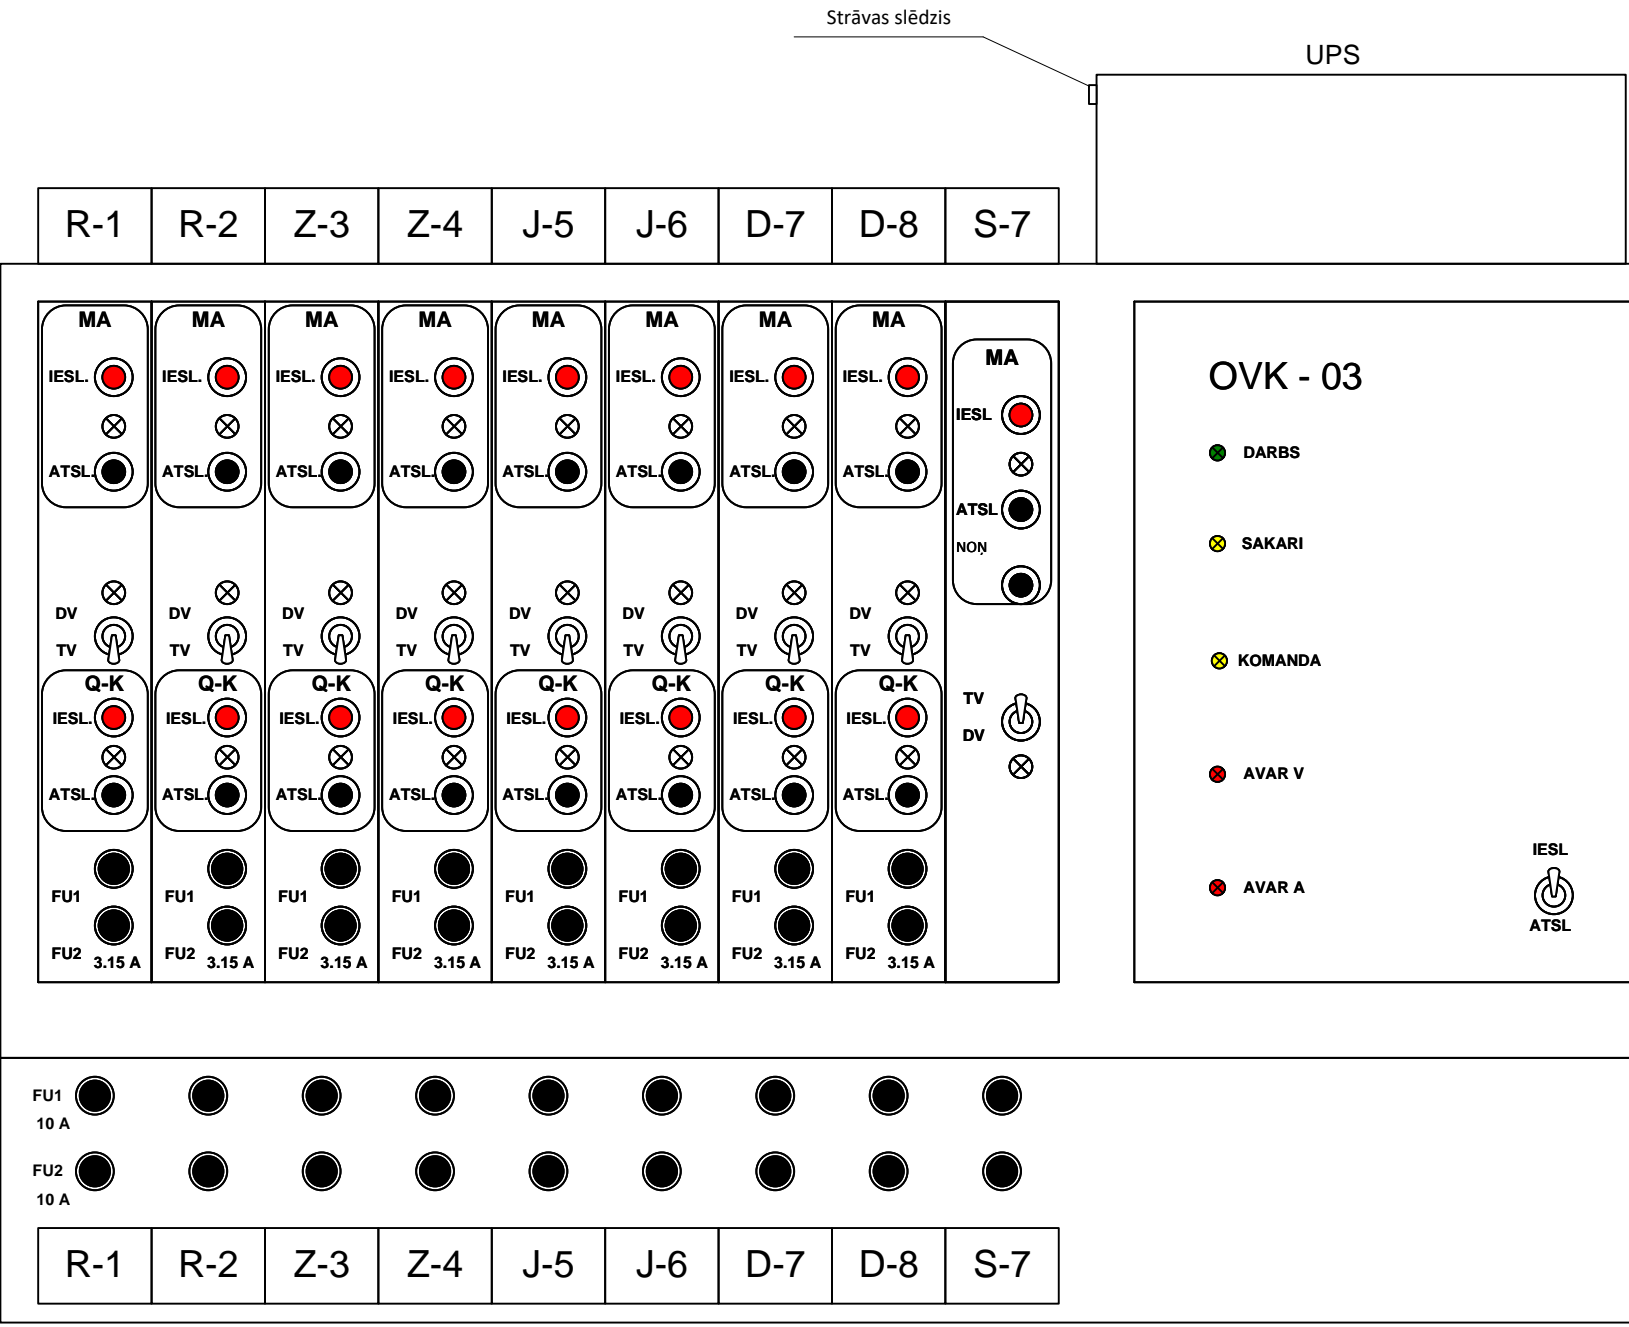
Strāvas slēdzis

UPS

| R-1 | R-2 | Z-3 | Z-4 | J-5 | J-6 | D-7 | D-8 | S-7 |
|---|---|---|---|---|---|---|---|---|

MA
IESL.
ATSL.
DV
TV
Q-K
IESL.
ATSL.
FU1
FU2 3.15 A

MA
IESL.
ATSL.
DV
TV
Q-K
IESL.
ATSL.
FU1
FU2 3.15 A

MA
IESL.
ATSL.
DV
TV
Q-K
IESL.
ATSL.
FU1
FU2 3.15 A

MA
IESL.
ATSL.
DV
TV
Q-K
IESL.
ATSL.
FU1
FU2 3.15 A

MA
IESL.
ATSL.
DV
TV
Q-K
IESL.
ATSL.
FU1
FU2 3.15 A

MA
IESL.
ATSL.
DV
TV
Q-K
IESL.
ATSL.
FU1
FU2 3.15 A

MA
IESL.
ATSL.
DV
TV
Q-K
IESL.
ATSL.
FU1
FU2 3.15 A

MA
IESL.
ATSL.
DV
TV
Q-K
IESL.
ATSL.
FU1
FU2 3.15 A

MA
IESL
ATSL
NOŅ
TV
DV

OVK - 03
DARBS
SAKARI
KOMANDA
AVAR V
AVAR A
IESL
ATSL

FU1
10 A
FU2
10 A

| R-1 | R-2 | Z-3 | Z-4 | J-5 | J-6 | D-7 | D-8 | S-7 |
|---|---|---|---|---|---|---|---|---|